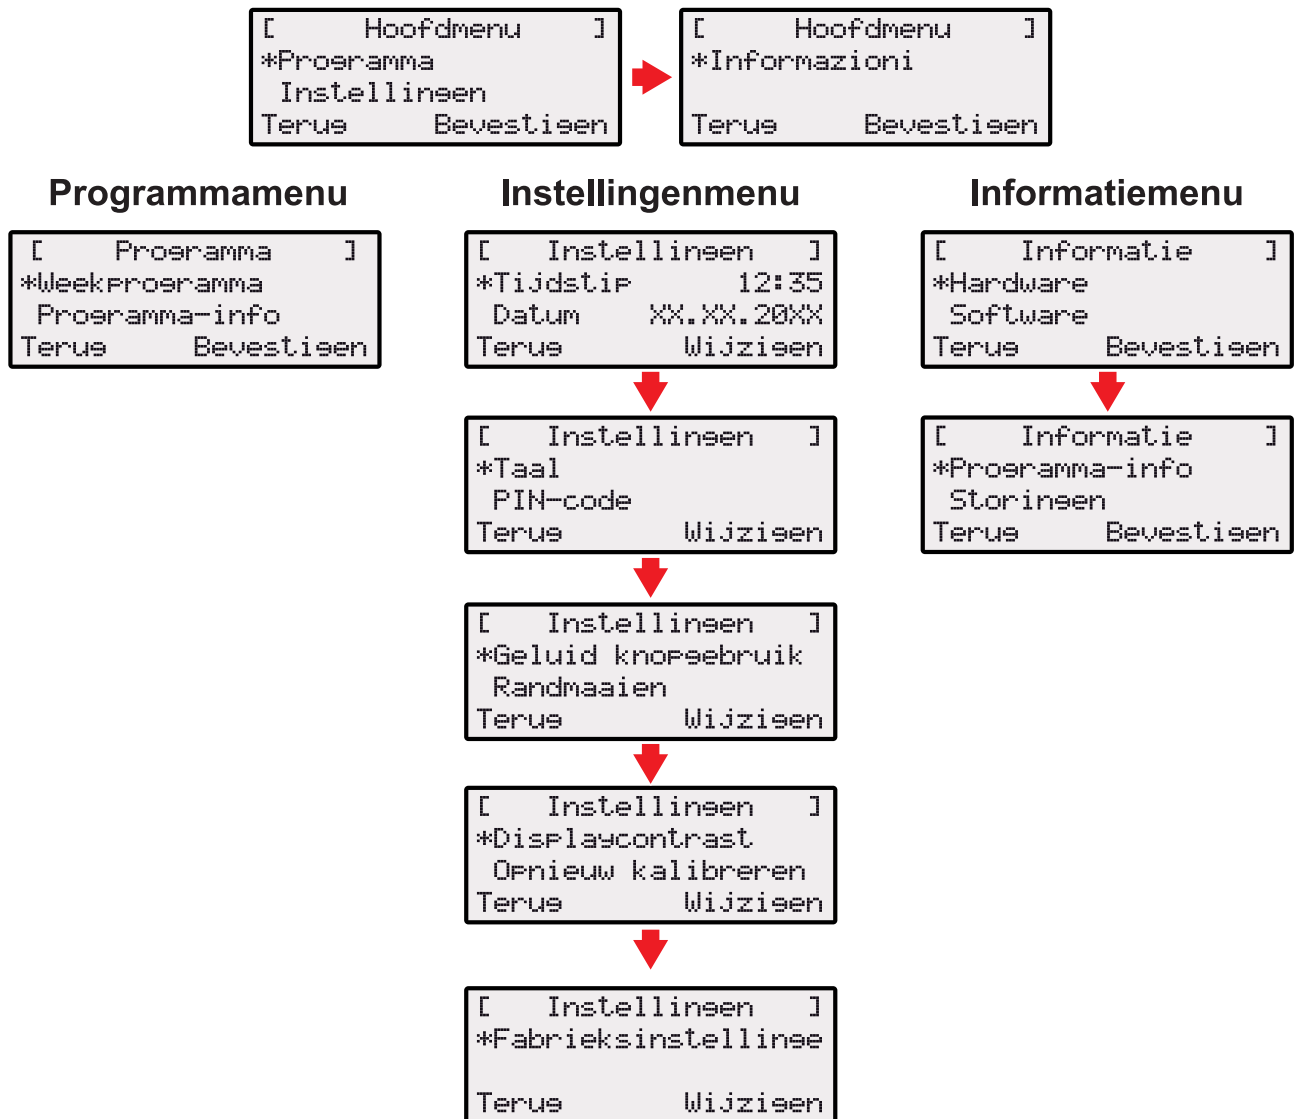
[ Hoofdmenu ]
*Programma
Instellingen
Terug Bevestigen

[ Hoofdmenu ]
*Informazioni

Terug Bevestigen

Programmamenu

[ Programma ]
*Weekprogramma
Programma-info
Terug Bevestigen

Instellingenmenu

[ Instellingen ]
*Tijdstip 12:35
Datum XX.XX.20XX
Terug Wijzigen

[ Instellingen ]
*Taal
PIN-code
Terug Wijzigen

[ Instellingen ]
*Geluid knopgebruik
Randmaaien
Terug Wijzigen

[ Instellingen ]
*Displaycontrast
Opnieuw kalibreren
Terug Wijzigen

[ Instellingen ]
*Fabrieksinstellinge

Terug Wijzigen

Informatiemenu

[ Informatie ]
*Hardware
Software
Terug Bevestigen

[ Informatie ]
*Programma-info
Storingen
Terug Bevestigen